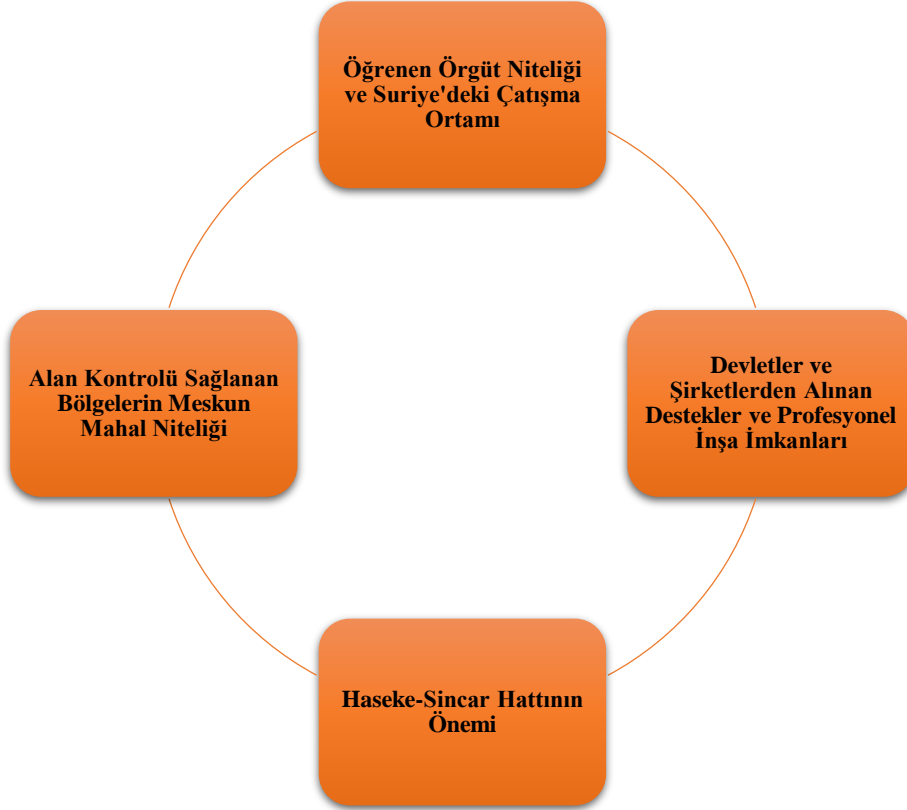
Öğrenen Örgüt Niteliği ve Suriye'deki Çatışma Ortamı

Devletler ve Şirketlerden Alınan Destekler ve Profesyonel İnşa İmkanları

Haseke-Sincar Hattının Önemi

Alan Kontrolü Sağlanan Bölgelerin Meskun Mahal Niteliği